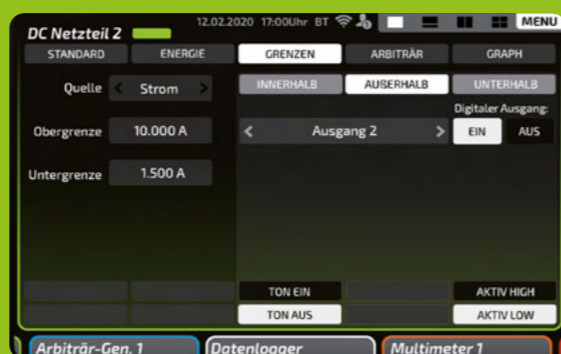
DC Netzteil 2
12.02.2020 17:00Uhr BT
MENU
STANDARD
ENERGIE
GRENZEN
ARBITRÄR
GRAPH
Quelle
Strom
INNERHALB
AUßERHALB
UNTERHALB
Digitaler Ausgang:
Obergrenze
10.000 A
Ausgang 2
EIN
AUS
Untergrenze
1.500 A
TON EIN
AKTIV HIGH
TON AUS
AKTIV LOW
Arbiträr-Gen. 1
Datenlogger
Multimeter 1